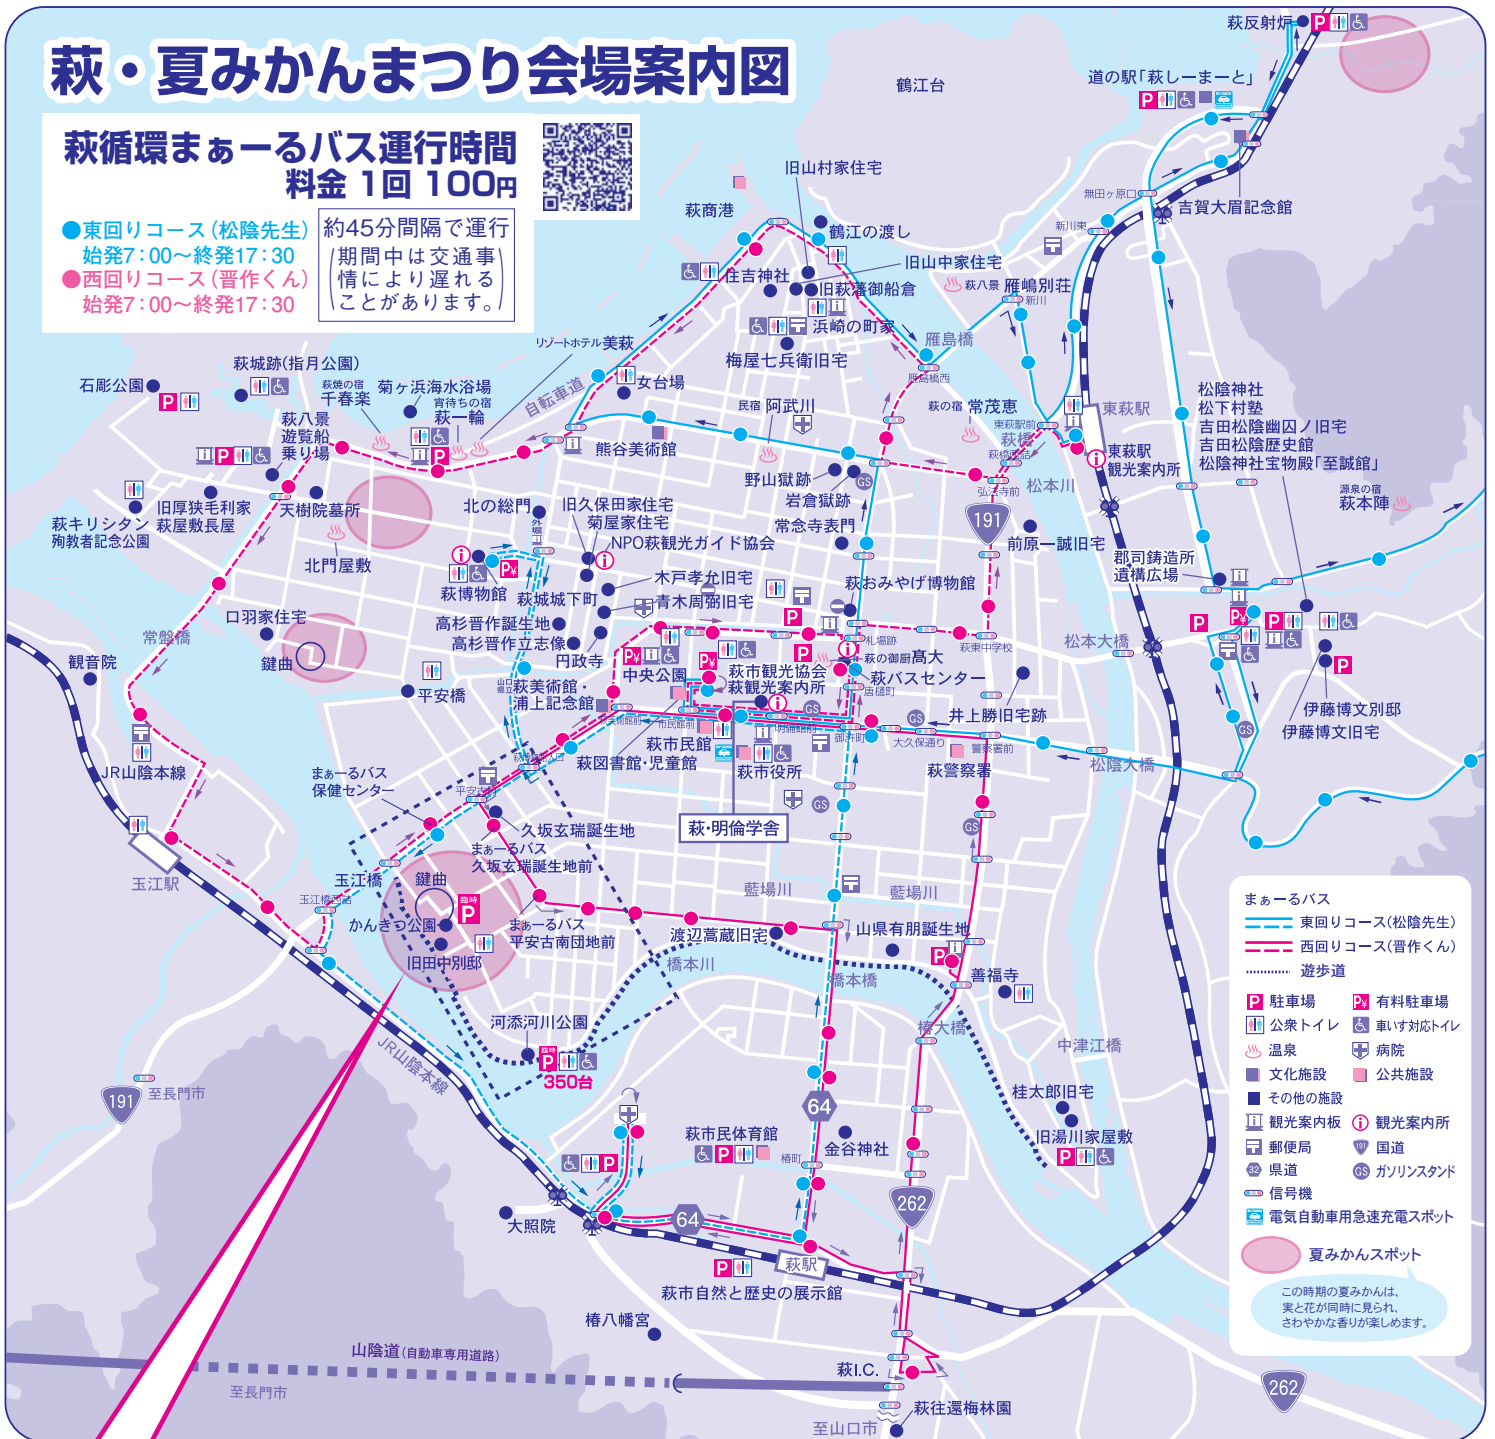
萩・夏みかんまつり会場案内図

萩循環まぁーるバス運行時間
料金 1回 100円

●東回りコース（松陰先生）
始発7：00〜終発17：30
●西回りコース（晋作くん）
始発7：00〜終発17：30

約45分間隔で運行
期間中は交通事情により遅れることがあります。

萩反射炉
道の駅「萩しーまーと」
鶴江台
旧山村家住宅
萩商港
鶴江の渡し
住吉神社
旧山中家住宅
旧萩藩御船倉
浜崎の町家
萩八景 雁嶋別荘
新川
無田ヶ原口
吉賀大眉記念館
新川東
雁島橋
梅屋七兵衛旧宅
リゾートホテル美萩
女台場
萩城跡（指月公園）
石彫公園
萩焼の宿 千春楽
菊ヶ浜海水浴場
育待ちの宿 萩一輪
自転車道
熊谷美術館
民宿 阿武川
萩の宿 常茂恵
東萩駅
萩八景遊覧船乗り場
東萩駅前
萩橋
萩橋西
東萩駅観光案内所
松陰神社
松下村塾
吉田松陰幽囚ノ旧宅
吉田松陰歴史館
松陰神社宝物殿「至誠館」
野山獄跡
岩倉獄跡
松本川
源泉の宿 萩本陣
旧厚狭毛利家萩屋敷長屋
天樹院墓所
北の総門
旧久保田家住宅
菊屋家住宅
常念寺表門
弘法寺前
萩キリシタン殉教者記念公園
北門屋敷
NPO萩観光ガイド協会
191
前原一誠旧宅
郡司鋳造所遺構広場
萩博物館
萩城城下町
木戸孝允旧宅
青木周弼旧宅
萩おみやげ博物館
口羽家住宅
高杉晋作誕生地
高杉晋作立志像
札場跡
萩東中学校
松本大橋
常盤橋
円政寺
萩の御厨 高大
鍵曲
中央公園
萩市観光協会萩観光案内所
萩バスセンター
唐樋町
観音院
平安橋
萩美術館・浦上記念館
市民館前
井上勝旧宅跡
伊藤博文別邸
伊藤博文旧宅
萩市民館
萩図書館・児童館
萩市役所
御許町
大久保通り
警察署前
萩警察署
松陰大橋
JR山陰本線
まぁーるバス保健センター
平安古町
萩・明倫学舎
久坂玄瑞誕生地
まぁーるバス久坂玄瑞誕生地前
玉江駅
玉江橋
玉江橋西詰
鍵曲
臨時
藍場川
藍場川
かんきつ公園
旧田中別邸
まぁーるバス平安古南団地前
渡辺蒿蔵旧宅
山県有朋誕生地
橋本川
橋本橋
善福寺
中津江橋
河添河川公園
350台
椿大橋
桂太郎旧宅
191 至長門市
JR山陰本線
64
萩市民体育館
椿町
金谷神社
旧湯川家屋敷
262
大照院
64
萩駅
萩市自然と歴史の展示館
椿八幡宮
山陰道（自動車専用道路）
至長門市
萩I.C.
萩往還梅林園
至山口市
262

まぁーるバス
東回りコース（松陰先生）
西回りコース（晋作くん）
遊歩道
P 駐車場
P¥ 有料駐車場
公衆トイレ
車いす対応トイレ
温泉
病院
文化施設
公共施設
その他の施設
観光案内板
観光案内所
郵便局
国道
県道
ガソリンスタンド
信号機
電気自動車用急速充電スポット
夏みかんスポット
この時期の夏みかんは、実と花が同時に見られ、さわやかな香りが楽しめます。